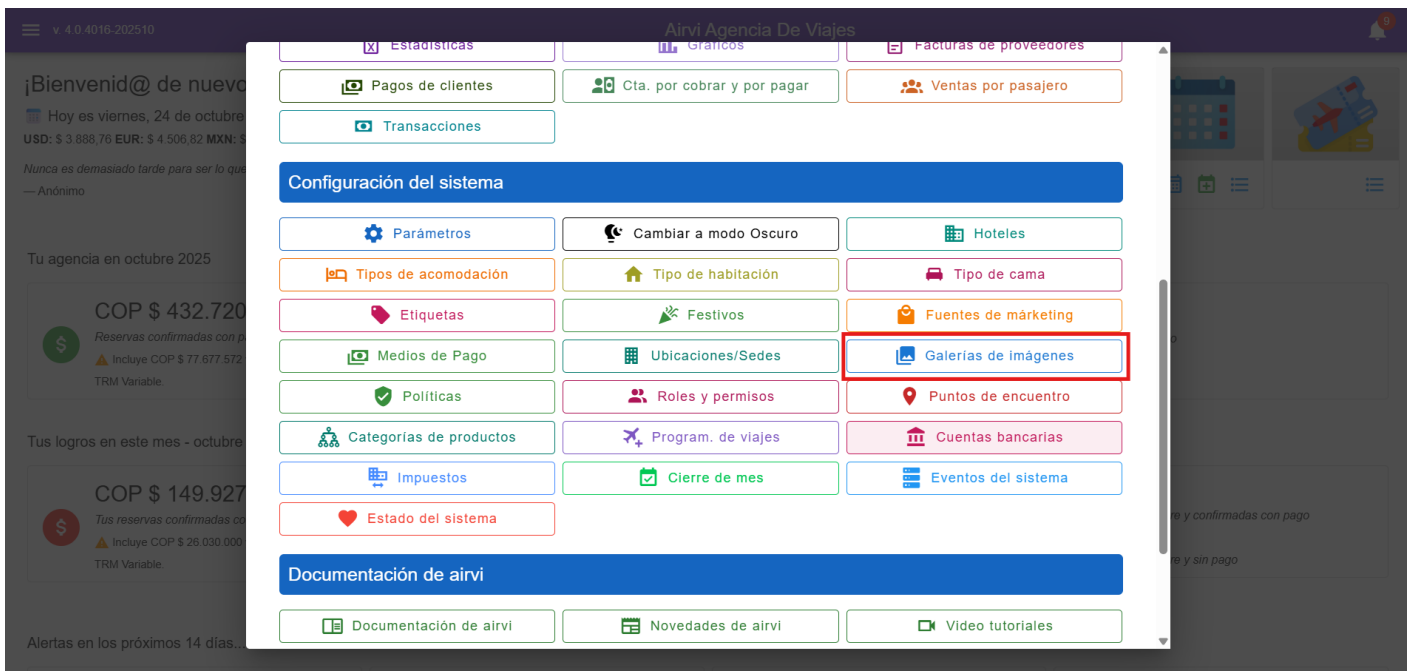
v. 4.0.4016-202510

Airvi Agencia De Viajes

9

¡Bienvenid@ de nuevo

Hoy es viernes, 24 de octubre

USD: $ 3.888,76 EUR: $ 4.506,82 MXN: $

Nunca es demasiado tarde para ser lo que

— Anónimo

Tu agencia en octubre 2025

COP $ 432.720

Reservas confirmadas con p

Incluye COP $ 77.677.572

TRM Variable.

Tus logros en este mes - octubre

COP $ 149.927

Tus reservas confirmadas co

Incluye COP $ 26.030.000

TRM Variable.

Alertas en los próximos 14 días...

Estadísticas

Gráficos

Facturas de proveedores

Pagos de clientes

Cta. por cobrar y por pagar

Ventas por pasajero

Transacciones

Configuración del sistema

Parámetros

Cambiar a modo Oscuro

Hoteles

Tipos de acomodación

Tipo de habitación

Tipo de cama

Etiquetas

Festivos

Fuentes de márketing

Medios de Pago

Ubicaciones/Sedes

Galerías de imágenes

Políticas

Roles y permisos

Puntos de encuentro

Categorías de productos

Program. de viajes

Cuentas bancarias

Impuestos

Cierre de mes

Eventos del sistema

Estado del sistema

Documentación de airvi

Documentación de airvi

Novedades de airvi

Video tutoriales

re y confirmadas con pago

re y sin pago